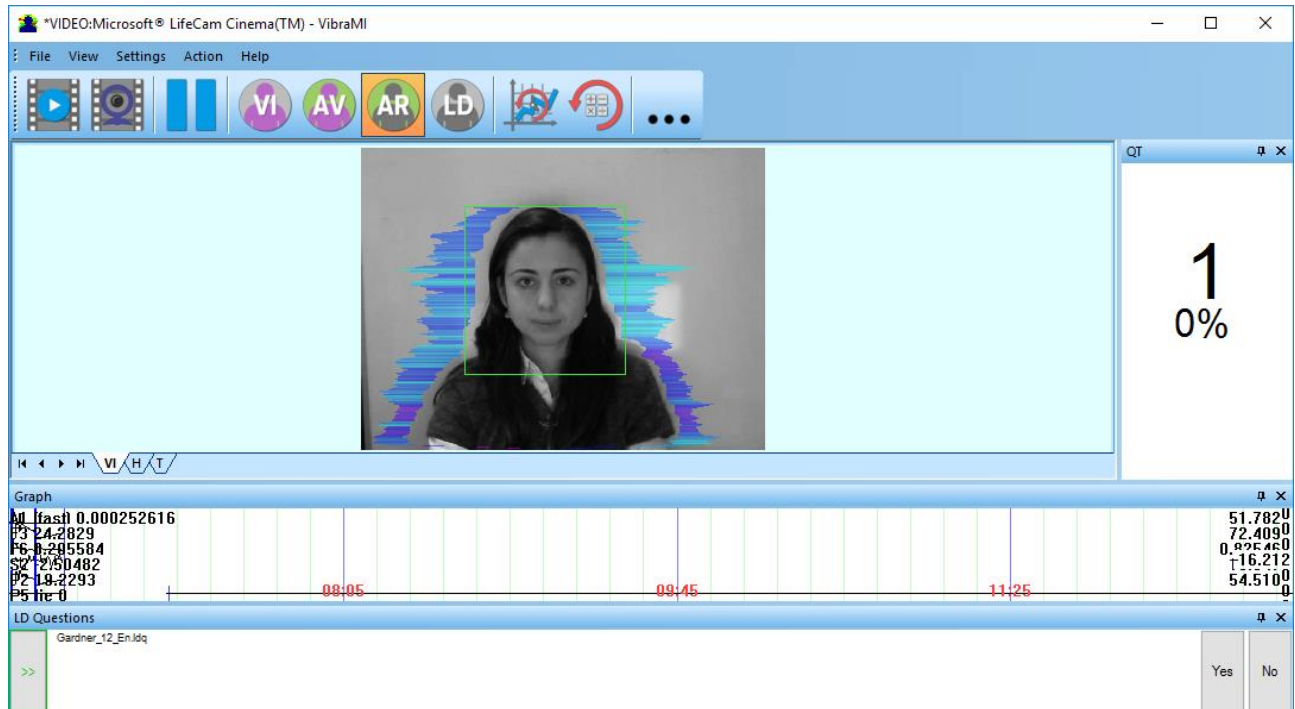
*VIDEO:Microsoft® LifeCam Cinema(TM) - VibraMI

File View Settings Action Help

VI AV AR LD

...

QT

1
0%

VI H T

Graph

A1 fash 0.000252616
P3 24.2829
F6 0.295584
S2 2.50482
P2 19.2293
P5 lie 0

08:05
09:45
11:25

51.782 0
72.409 0
0.825460
-16.212
54.510 0
0

LD Questions

Gardner_12_En.ldq

>>

Yes
No